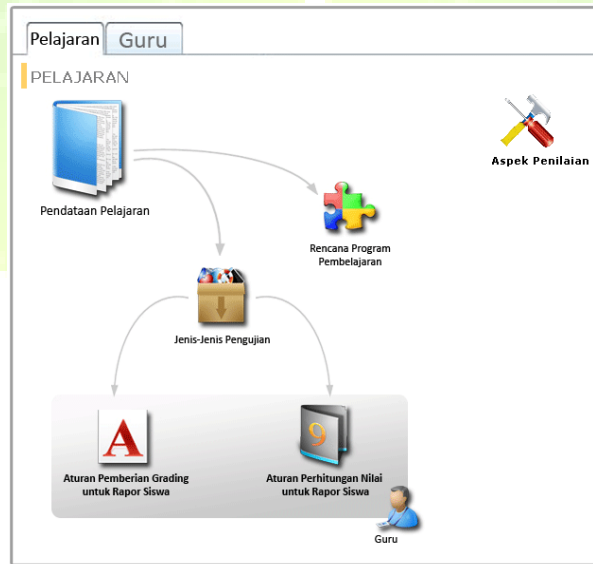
Pelajaran Guru

PELAJARAN

Aspek Penilaian

Pendataan Pelajaran

Rencana Program Pembelajaran

Jenis-Jenis Pengujian

A

Aturan Pemberian Grading untuk Rapor Siswa

9

Aturan Perhitungan Nilai untuk Rapor Siswa

Guru